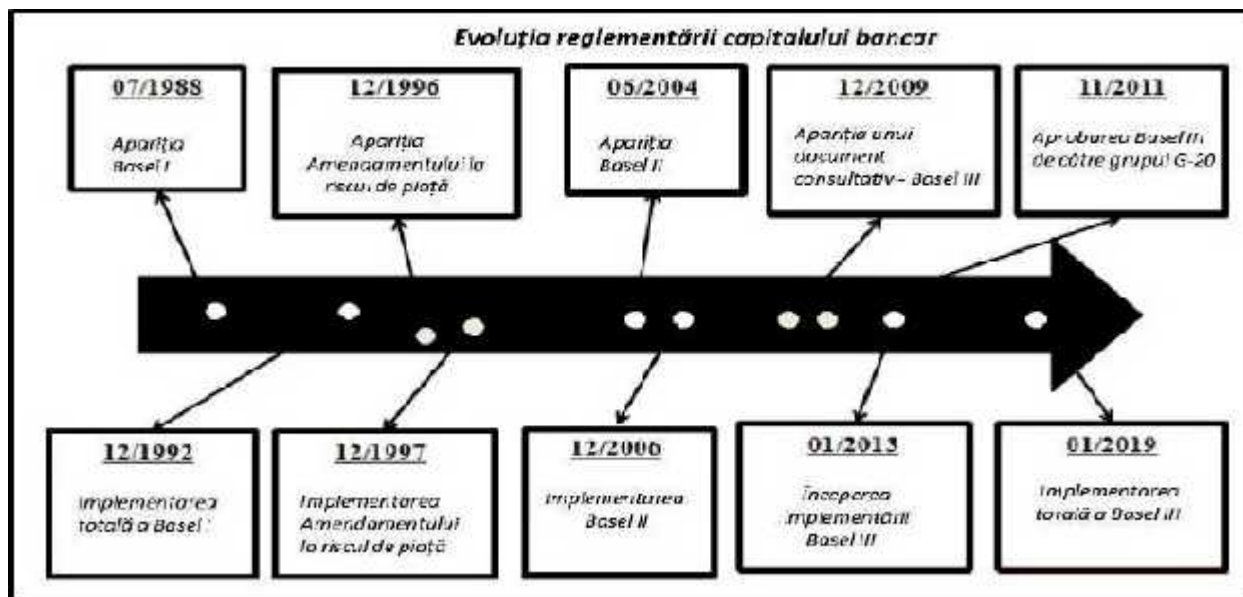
Evoluția reglementării capitalului bancar

07/1988

Apariția Basel I

12/1996

Apariția Amendamentului la riscul de piață

06/2004

Apariția Basel II

12/2009

Apariția unui document consultativ – Basel III

11/2011

Aprobarea Basel III de către grupul G-20

12/1992

Implementarea totală a Basel I

12/1997

Implementarea Amendamentului la riscul de piață

12/2006

Implementarea Basel II

01/2013

Începerea implementării Basel III

01/2019

Implementarea totală a Basel III